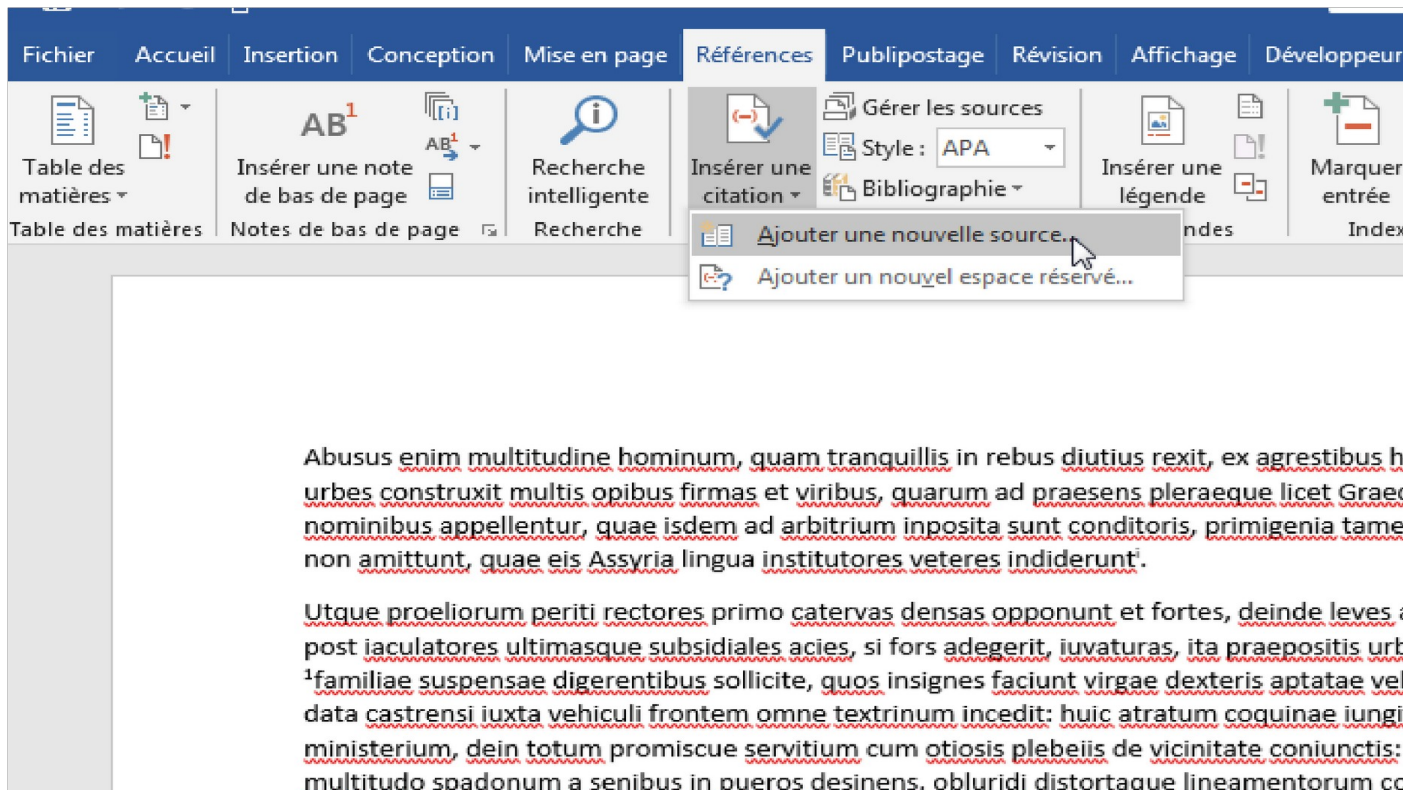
Fichier Accueil Insertion Conception Mise en page Références Publipostage Révision Affichage Développeur

Table des matières
Insérer une note de bas de page
$AB^1$
Recherche intelligente
Insérer une citation
Gérer les sources
Style : APA
Bibliographie
Insérer une légende
Marquer entrée

Table des matières
Notes de bas de page
Recherche
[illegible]ndes
Index

Ajouter une nouvelle source...
Ajouter un nouvel espace réservé...

Abusus enim multitudine hominum, quam tranquillis in rebus diutius rexit, ex agrestibus h urbes construxit multis opibus firmas et viribus, quarum ad praesens pleraeque licet Graec nominibus appellentur, quae isdem ad arbitrium inposita sunt conditoris, primigenia tame non amittunt, quae eis Assyria lingua institutores veteres indiderunt$^i$.

Utque proeliorum periti rectores primo catervas densas opponunt et fortes, deinde leves a post iaculatores ultimasque subsidiales acies, si fors adegerit, iuvaturas, ita praepositis urb $^1$familiae suspensae digerentibus sollicite, quos insignes faciunt virgae dexteris aptatae vel data castrensi iuxta vehiculi frontem omne textrinum incedit: huic atratum coquinae iungi ministerium, dein totum promiscue servitium cum otiosis plebeiis de vicinitate coniunctis: multitudo spadonum a senibus in pueros desinens, obluridi distortaque lineamentorum co